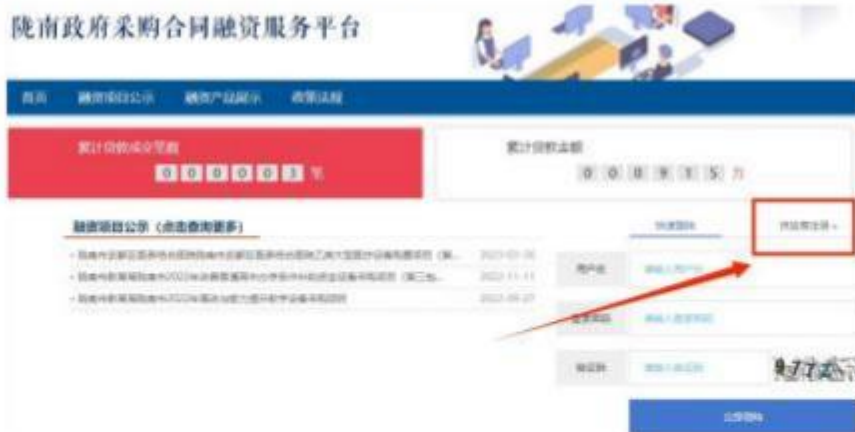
陇南政府采购合同融资服务平台

首页 融资项目公示 融资产品展示 政策法规

累计贷款成交笔数
0 0 0 0 0 3 笔

累计贷款金额
0 0 0 9 1 5 万

融资项目公示（点击查询更多）

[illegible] 2023-01-06
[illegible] 2022-11-11
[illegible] 2022-09-27

快速登录
供应商注册

用户名 请输入用户名
登录密码 请输入登录密码
验证码 请输入验证码

立即登录